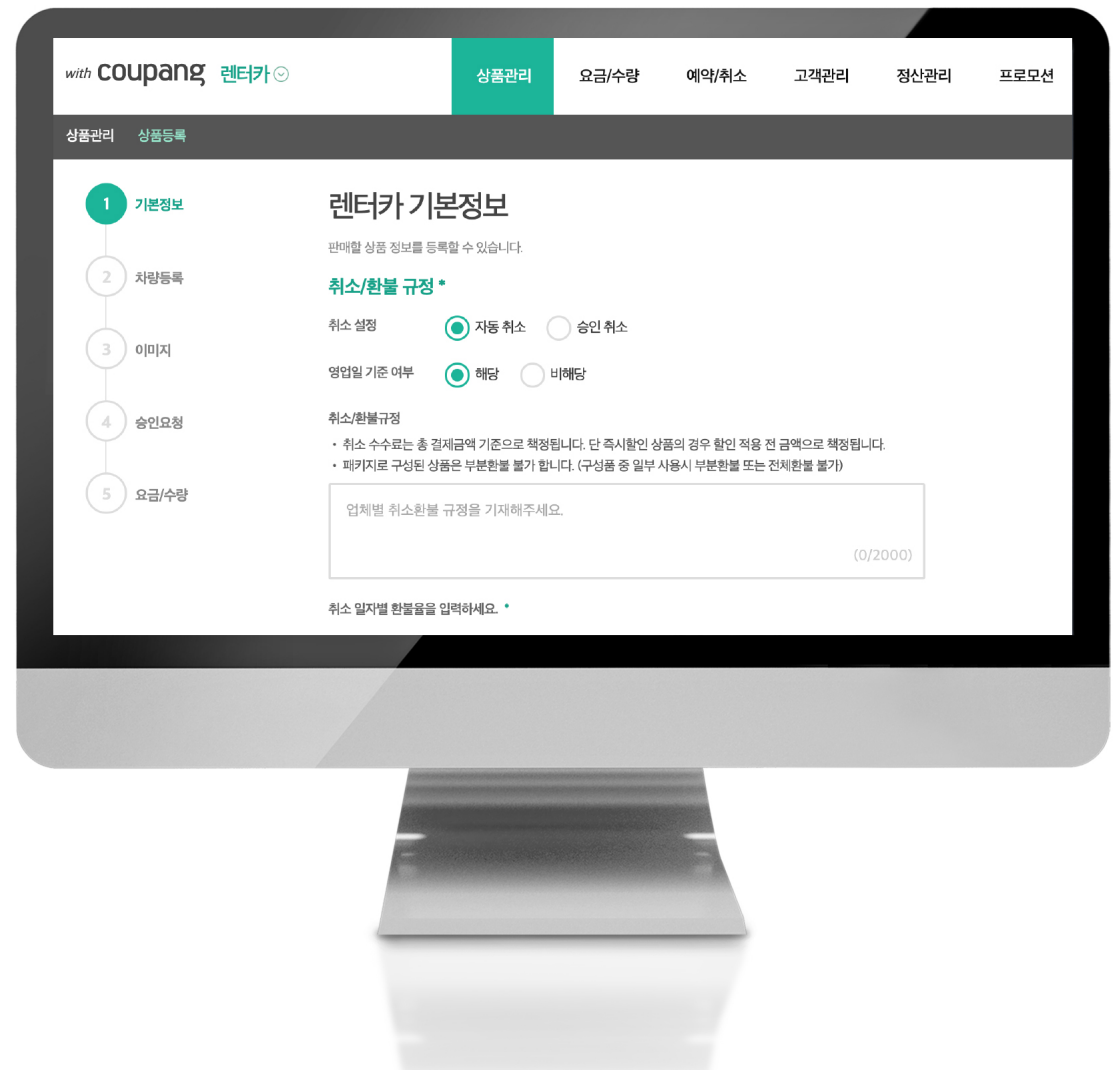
with coupang 렌터카

상품관리 요금/수량 예약/취소 고객관리 정산관리 프로모션

상품관리 상품등록

1 기본정보
2 차량등록
3 이미지
4 승인요청
5 요금/수량

렌터카 기본정보

판매할 상품 정보를 등록할 수 있습니다.

취소/환불 규정 *

취소 설정 자동 취소 승인 취소

영업일 기준 여부 해당 비해당

취소/환불규정

• 취소 수수료는 총 결제금액 기준으로 책정됩니다. 단 즉시할인 상품의 경우 할인 적용 전 금액으로 책정됩니다.
• 패키지로 구성된 상품은 부분환불 불가 합니다. (구성품 중 일부 사용시 부분환불 또는 전체환불 불가)

업체별 취소환불 규정을 기재해주세요.

(0/2000)

취소 일자별 환불율을 입력하세요. *